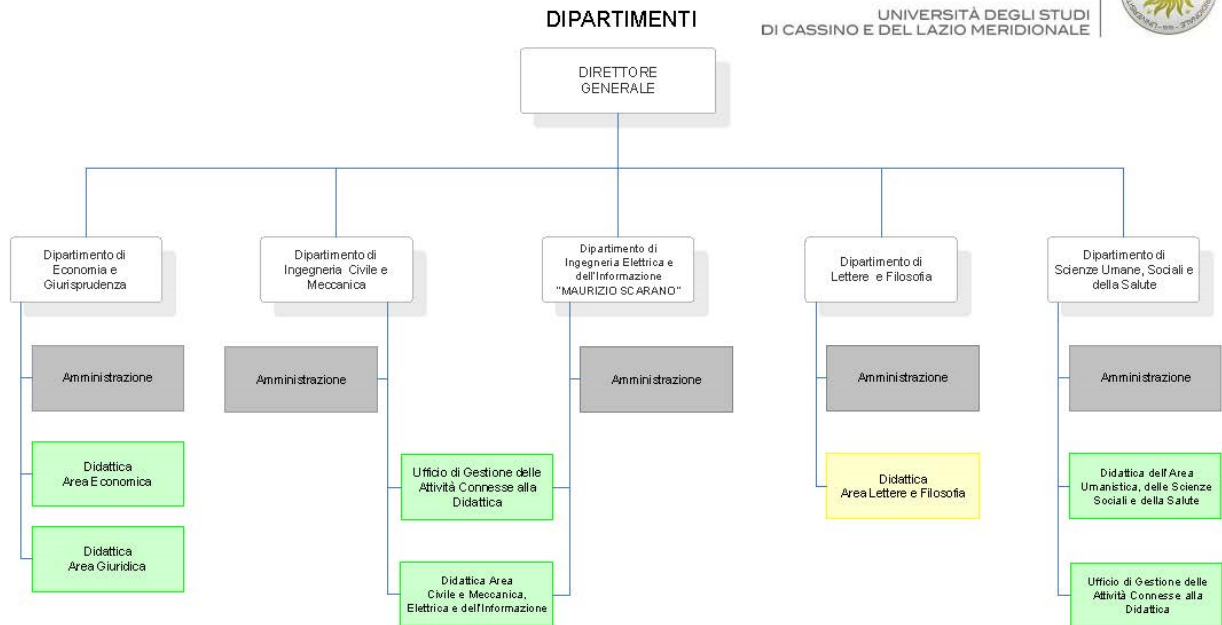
DIPARTIMENTI

UNIVERSITÀ DEGLI STUDI
DI CASSINO E DEL LAZIO MERIDIONALE

DIRETTORE GENERALE

Dipartimento di Economia e Giurisprudenza

Amministrazione

Didattica Area Economica

Didattica Area Giuridica

Dipartimento di Ingegneria Civile e Meccanica

Amministrazione

Ufficio di Gestione delle Attività Connesse alla Didattica

Didattica Area Civile e Meccanica, Elettrica e dell'Informazione

Dipartimento di Ingegneria Elettrica e dell'Informazione "MAURIZIO SCARANO"

Amministrazione

Dipartimento di Lettere e Filosofia

Amministrazione

Didattica Area Lettere e Filosofia

Dipartimento di Scienze Umane, Sociali e della Salute

Amministrazione

Didattica dell'Area Umanistica, delle Scienze Sociali e della Salute

Ufficio di Gestione delle Attività Connesse alla Didattica